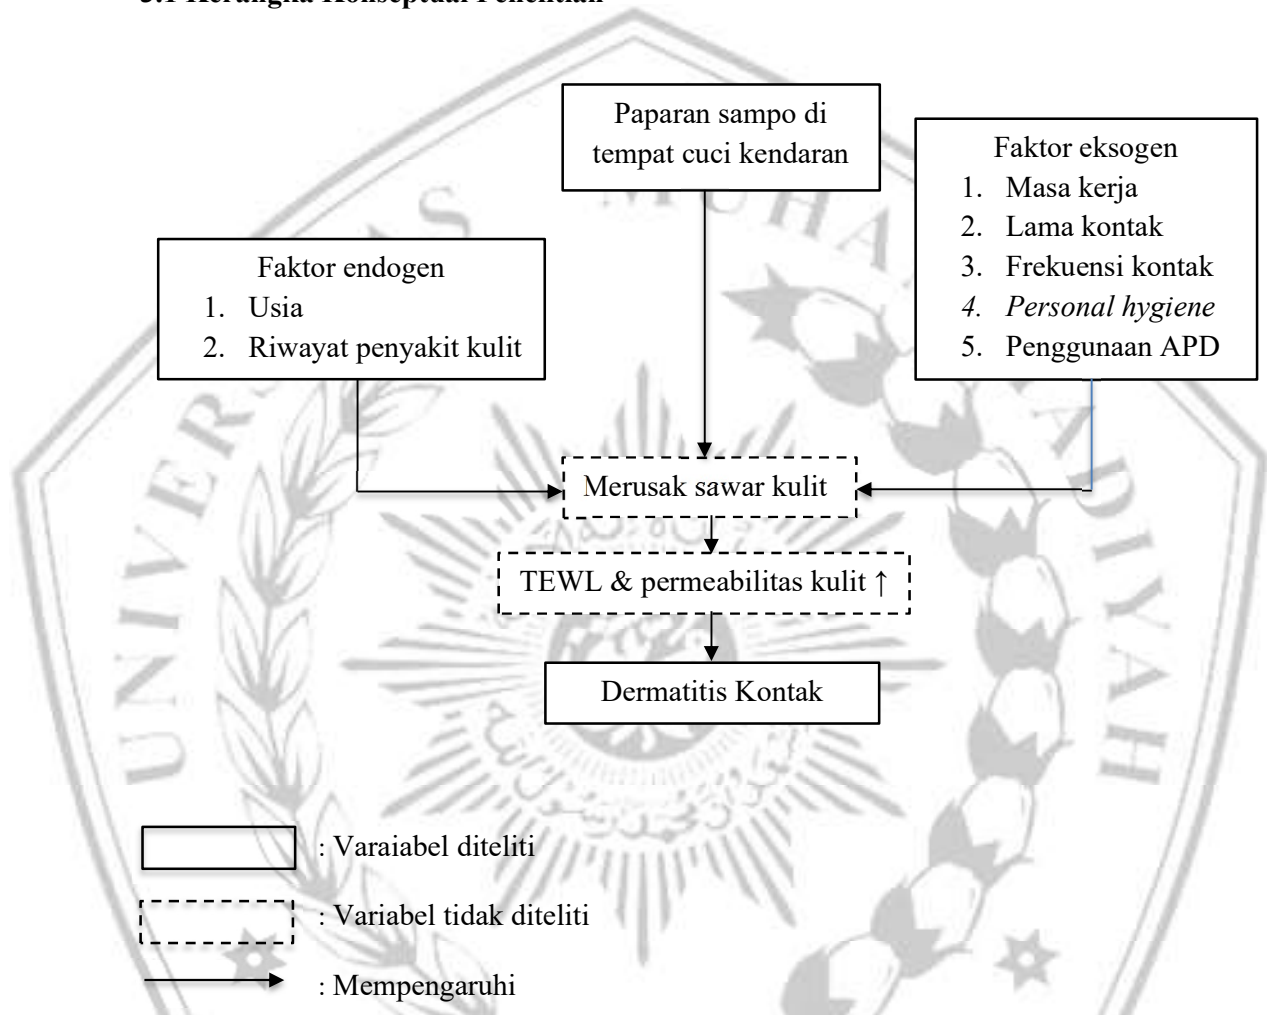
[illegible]

Paparan sampo di tempat cuci kendaran

Faktor eksogen
1. Masa kerja
2. Lama kontak
3. Frekuensi kontak
4. *Personal hygiene*
5. Penggunaan APD

Faktor endogen
1. Usia
2. Riwayat penyakit kulit

Merusak sawar kulit

TEWL & permeabilitas kulit ↑

Dermatitis Kontak

: Varaiabel diteliti

: Variabel tidak diteliti

: Mempengaruhi